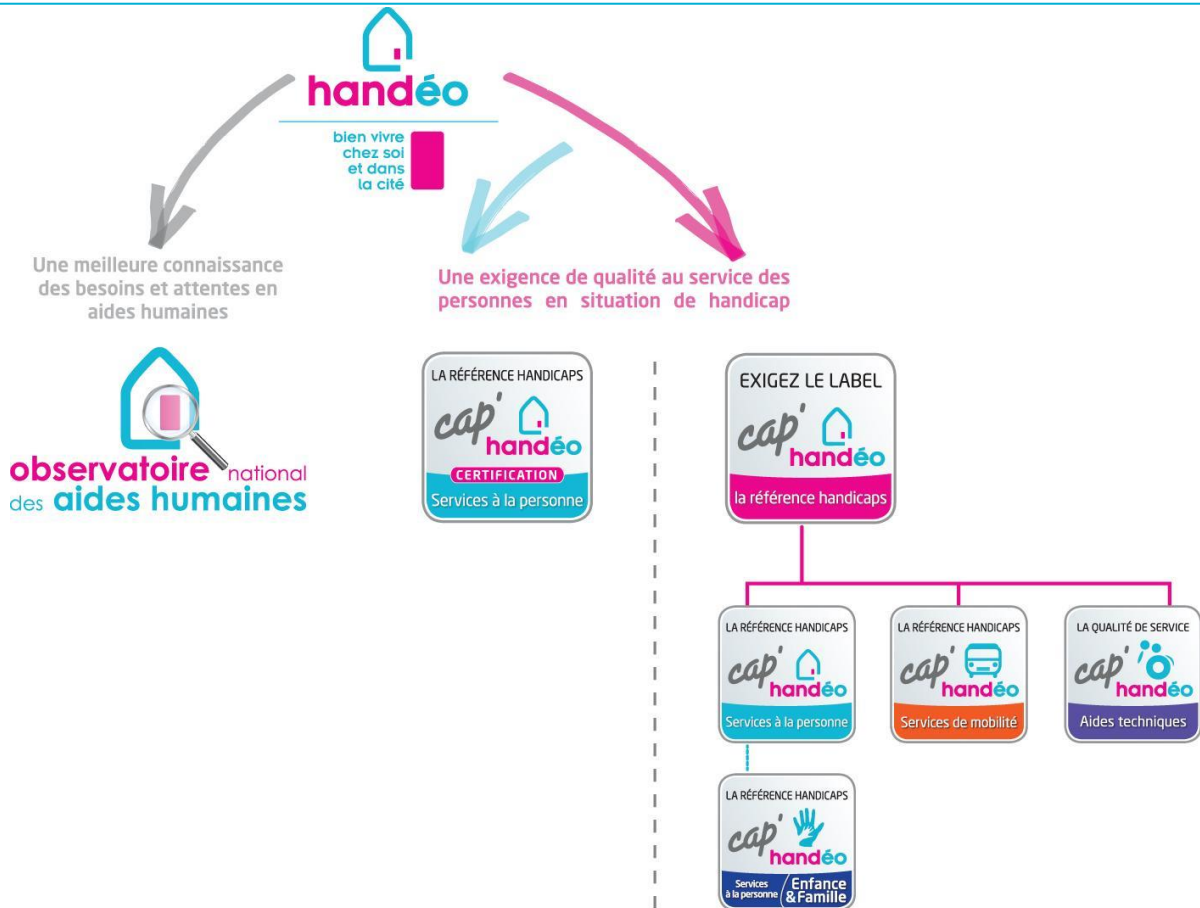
handéo

bien vivre chez soi et dans la cité

Une meilleure connaissance des besoins et attentes en aides humaines

observatoire national des aides humaines

Une exigence de qualité au service des personnes en situation de handicap

LA RÉFÉRENCE HANDICAPS
cap' handéo
CERTIFICATION
Services à la personne

EXIGEZ LE LABEL
cap' handéo
la référence handicaps

LA RÉFÉRENCE HANDICAPS
cap' handéo
Services à la personne

LA RÉFÉRENCE HANDICAPS
cap' handéo
Services de mobilité

LA QUALITÉ DE SERVICE
cap' handéo
Aides techniques

LA RÉFÉRENCE HANDICAPS
cap' handéo
Services à la personne
Enfance & Famille